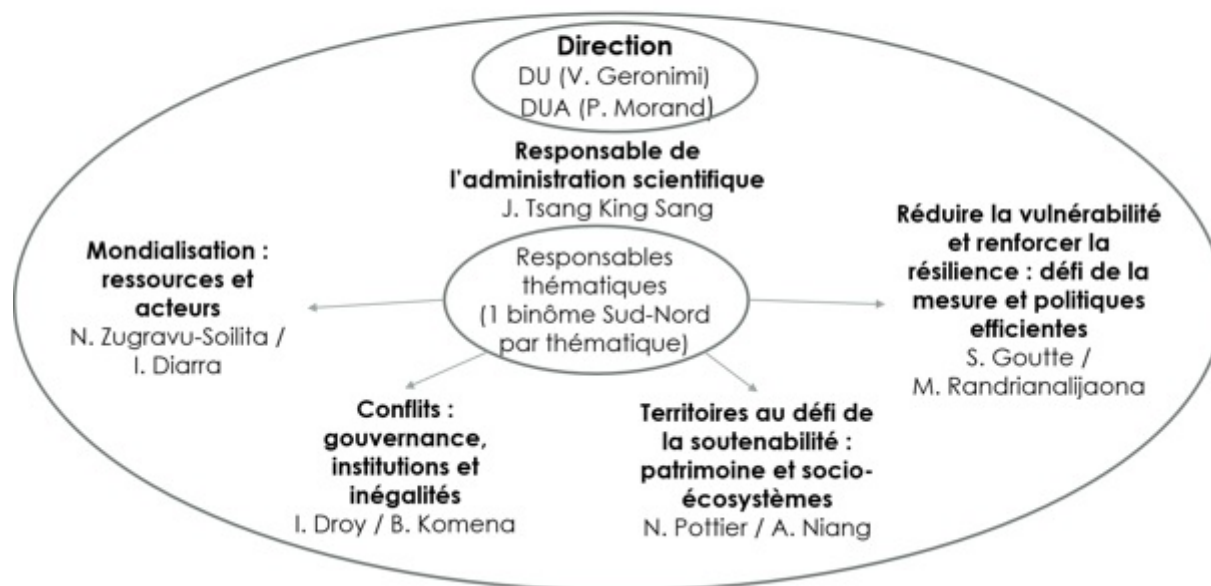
**Direction**
DU (V. Geronimi)
DUA (P. Morand)

**Responsable de l'administration scientifique**
J. Tsang King Sang

Responsables thématiques (1 binôme Sud-Nord par thématique)

**Mondialisation : ressources et acteurs**
N. Zugravu-Soilita / I. Diarra

**Réduire la vulnérabilité et renforcer la résilience : défi de la mesure et politiques efficientes**
S. Goutte / M. Randrianalijaona

**Conflits : gouvernance, institutions et inégalités**
I. Droy / B. Komena

**Territoires au défi de la soutenabilité : patrimoine et socio-écosystèmes**
N. Pottier / A. Niang